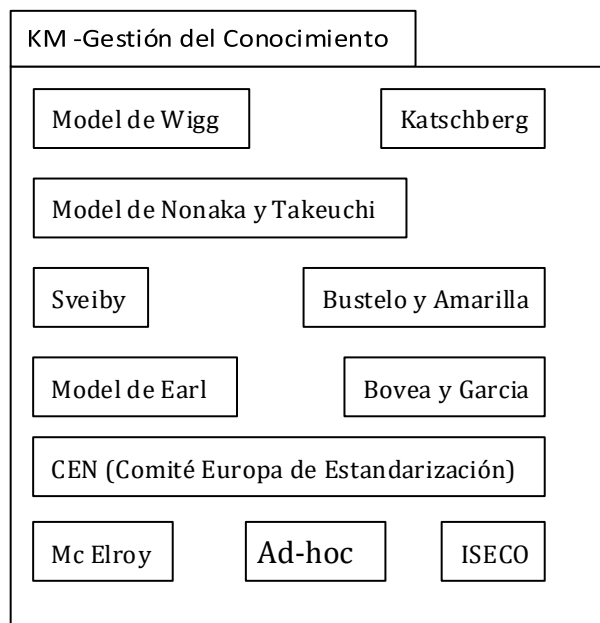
KM -Gestión del Conocimiento

Model de Wigg

Katschberg

Model de Nonaka y Takeuchi

Sveiby

Bustelo y Amarilla

Model de Earl

Bovea y Garcia

CEN (Comité Europa de Estandarización)

Mc Elroy

Ad-hoc

ISECO